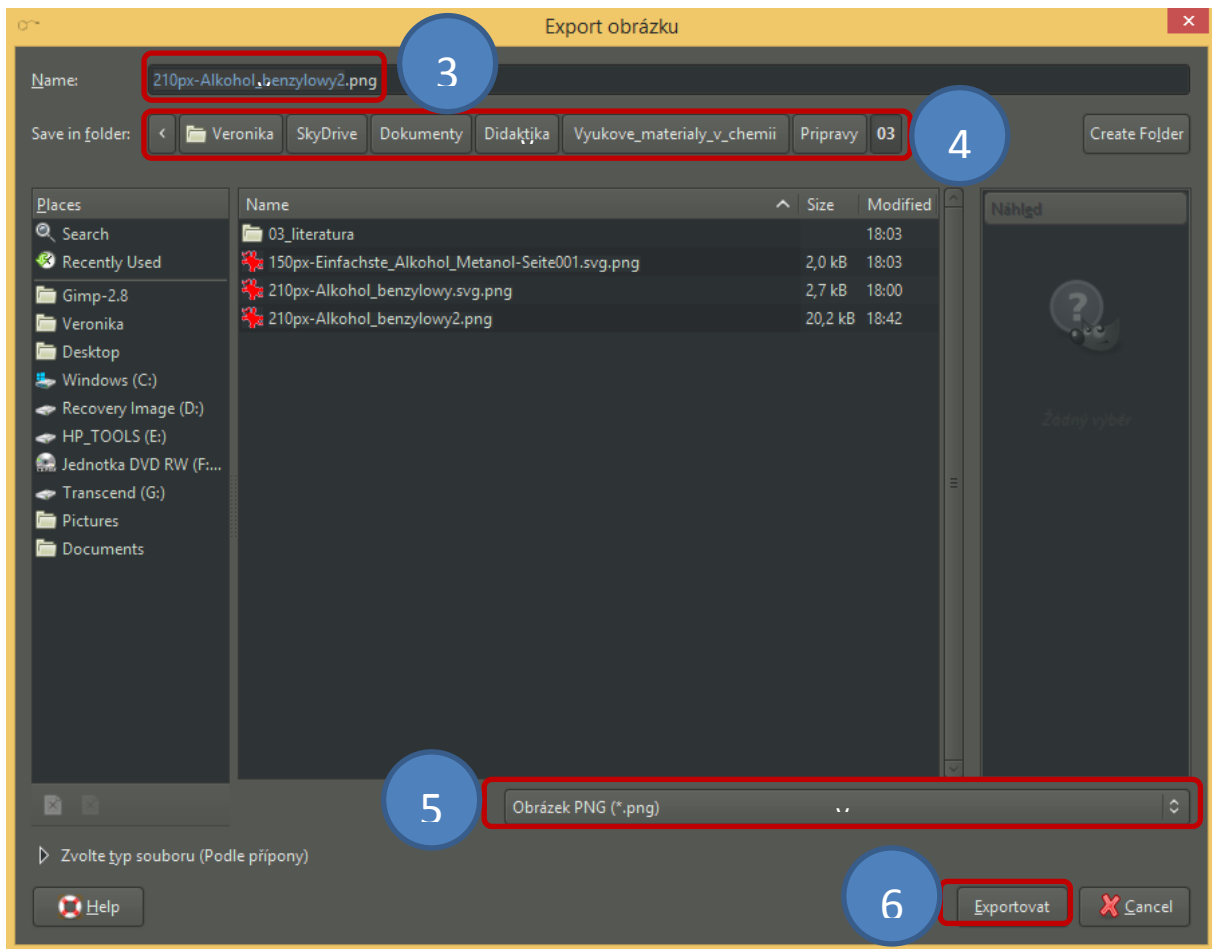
Export obrázku

Name: 210px-Alkohol_benzylowy2.png

3

Save in folder: Veronika SkyDrive Dokumenty Didaktika Vyukove_materialy_v_chemii Pripravy 03

4

Create Folder

Places
Search
Recently Used
Gimp-2.8
Veronika
Desktop
Windows (C:)
Recovery Image (D:)
HP_TOOLS (E:)
Jednotka DVD RW (F:...
Transcend (G:)
Pictures
Documents

| Name | Size | Modified |
|---|---|---|
| 03_literatura | | 18:03 |
| 150px-Einfachste_Alkohol_Metanol-Seite001.svg.png | 2,0 kB | 18:03 |
| 210px-Alkohol_benzylowy.svg.png | 2,7 kB | 18:00 |
| 210px-Alkohol_benzylowy2.png | 20,2 kB | 18:42 |

Náhled

Žádný výběr

5

Obrázek PNG (*.png)

Zvolte typ souboru (Podle přípony)

Help

6

Exportovat

Cancel